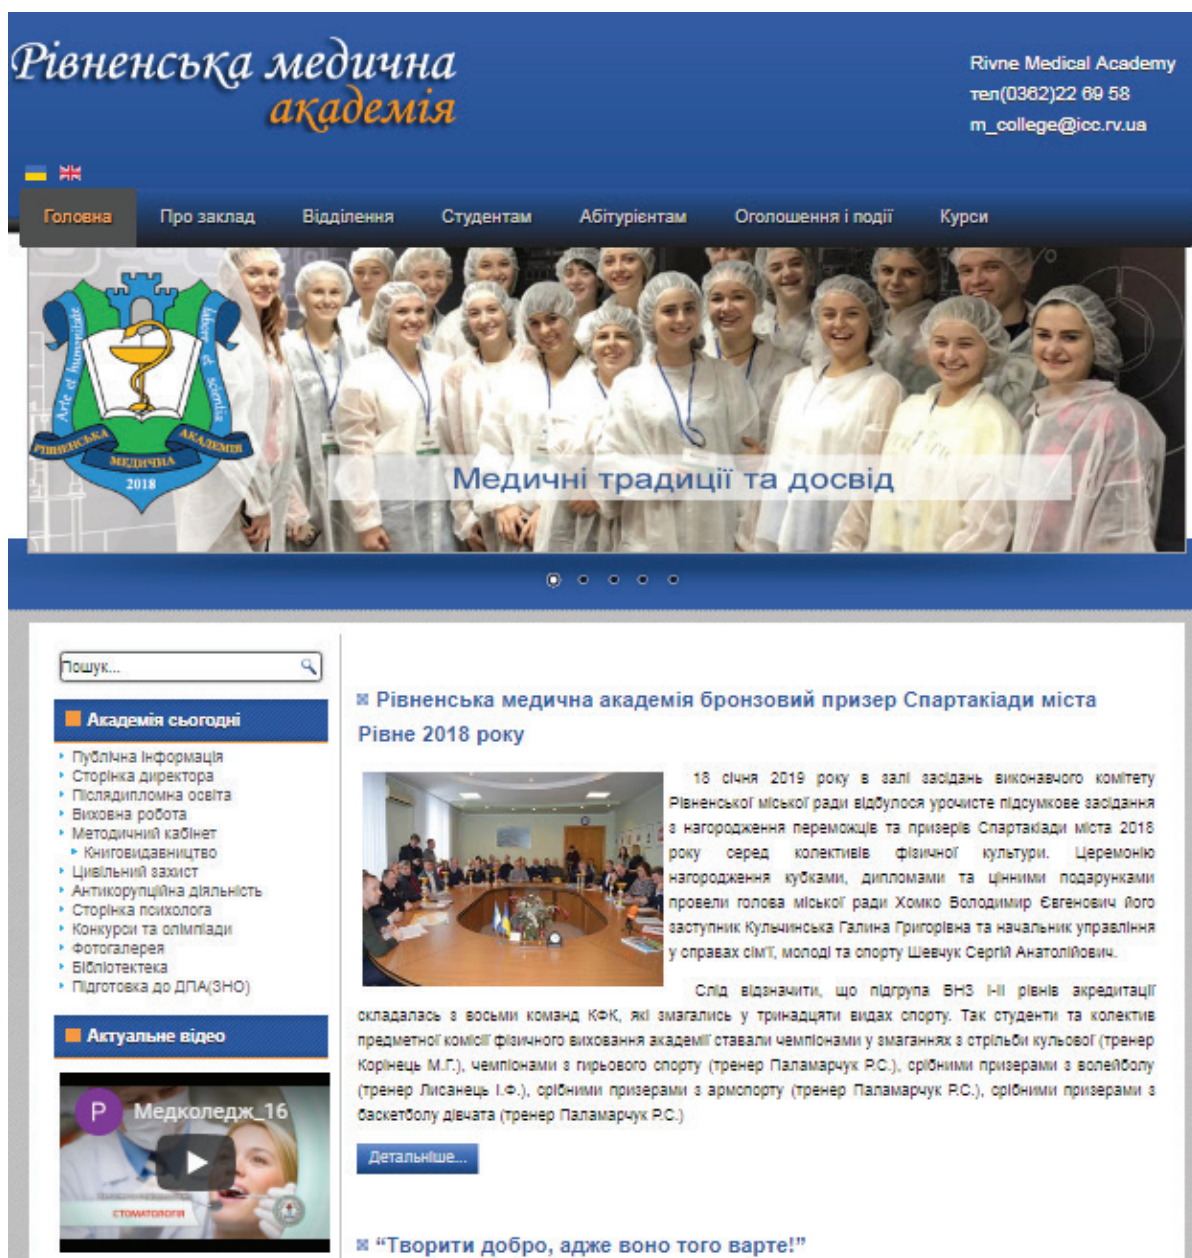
Рівненська медична академія

Rivne Medical Academy
тел(0362)22 69 58
m_college@icc.rv.ua

Головна | Про заклад | Відділення | Студентам | Абітурієнтам | Оголошення і події | Курси

Arte et humanitate | labore et scientia
РІВНЕНСЬКА МЕДИЧНА АКАДЕМІЯ
2018

Медичні традиції та досвід

Пошук...

Академія сьогодні

Публічна інформація
Сторінка директора
Післядипломна освіта
Виховна робота
Методичний кабінет
Книговидавництво
Цивільний захист
Антикорупційна діяльність
Сторінка психолога
Конкурси та олімпіади
Фотогалерея
Бібліотектека
Підготовка до ДПА(ЗНО)

Актуальне відео

P Медколедж_16

СТОМАТОЛОГІЯ

Рівненська медична академія бронзовий призер Спартакіади міста Рівне 2018 року

18 січня 2019 року в залі засідань виконавчого комітету Рівненської міської ради відбулося урочисте підсумкове засідання з нагородження переможців та призерів Спартакіади міста 2018 року серед колективів фізичної культури. Церемонію нагородження кубками, дипломами та цінними подарунками провели голова міської ради Хомко Володимир Євгенович його заступник Кульчинська Галина Григорівна та начальник управління у справах сім'ї, молоді та спорту Шевчук Сергій Анатолійович.

Слід відзначити, що підгрупа ВНЗ І-ІІ рівнів акредитації складалась з восьми команд КФК, які змагались у тринадцяти видах спорту. Так студенти та колектив предметної комісії фізичного виховання академії ставали чемпіонами у змаганнях з стрільби кульової (тренер Корінець М.Г.), чемпіонами з гирьового спорту (тренер Паламарчук Р.С.), срібними призерами з волейболу (тренер Лисанець І.Ф.), срібними призерами з армспорту (тренер Паламарчук Р.С.), срібними призерами з баскетболу дівчата (тренер Паламарчук Р.С.)

Детальніше...

"Творити добро, адже воно того варте!"